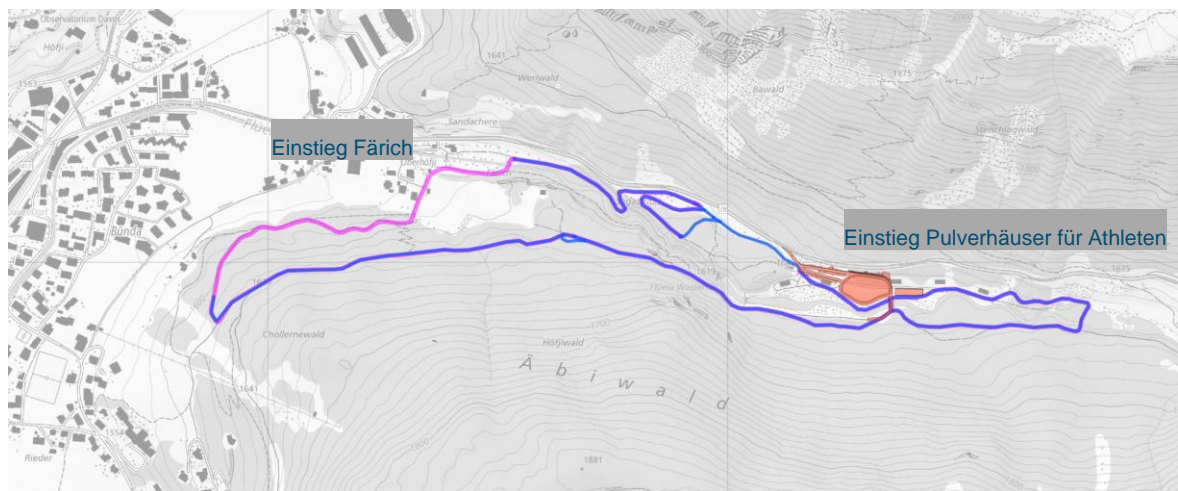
Observatorium Davos
Höfji
1563
1641
Weriwald
Bawald
1675
Sandachere
Einstieg Färich
Oberhöfji
Färich
Stelschlagwald
Bünda
Einstieg Pulverhäuser für Athleten
1619
Flüela Wisli
1675
Chollernewald
1700
Ä b i w a l d
Höfjiwald
1641
1554
1881
Rieder